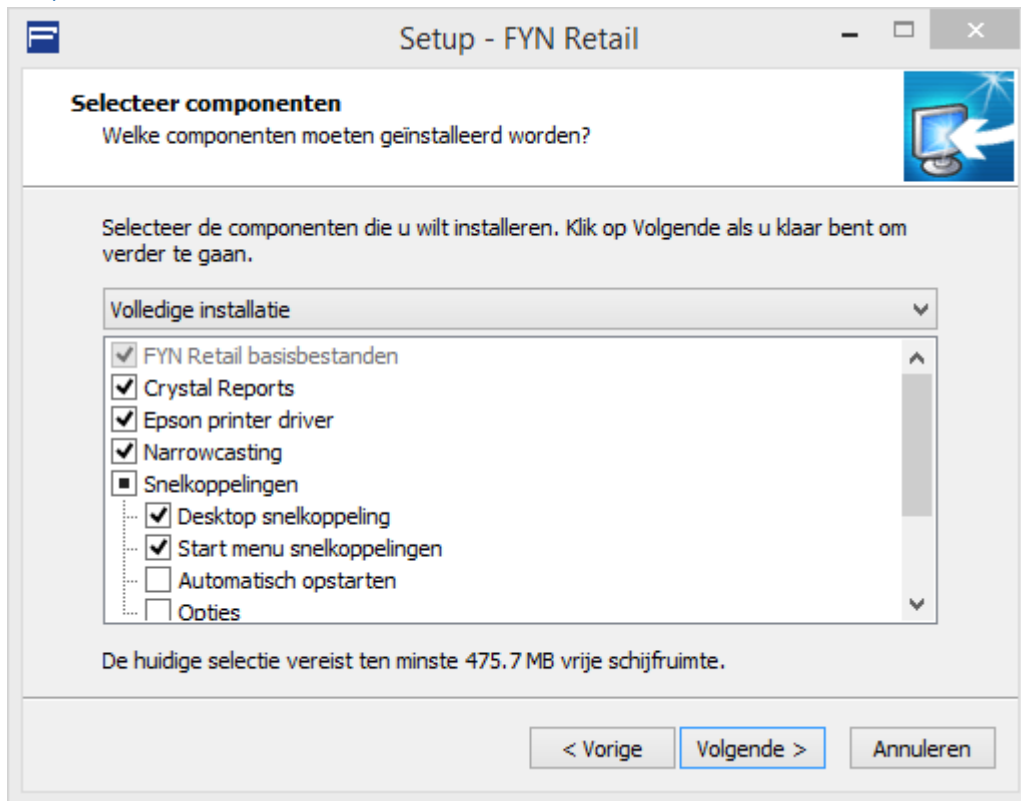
Setup - FYN Retail

Selecteer componenten
Welke componenten moeten geïnstalleerd worden?

Selecteer de componenten die u wilt installeren. Klik op Volgende als u klaar bent om verder te gaan.

Volledige installatie

FYN Retail basisbestanden
Crystal Reports
Epson printer driver
Narrowcasting
Snelkoppelingen
Desktop snelkoppeling
Start menu snelkoppelingen
Automatisch opstarten
Opties

De huidige selectie vereist ten minste 475.7 MB vrije schijfruimte.

< Vorige
Volgende >
Annuleren